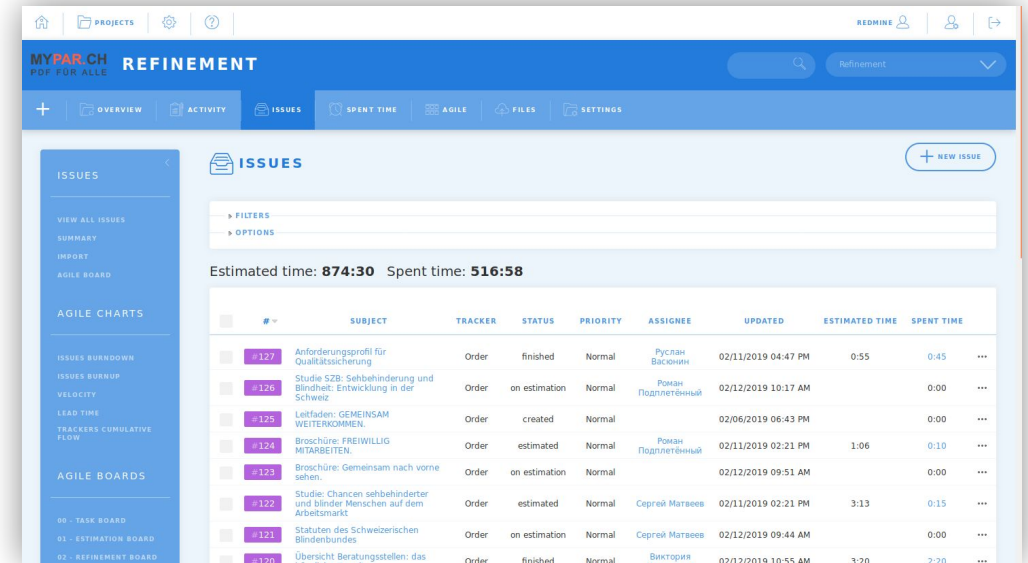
PROJECTS

REDMINE

MYPAR.CH
PDF FÜR ALLE
REFINEMENT

Refinement

OVERVIEW ACTIVITY ISSUES SPENT TIME AGILE FILES SETTINGS

ISSUES

VIEW ALL ISSUES
SUMMARY
IMPORT
AGILE BOARD

AGILE CHARTS

ISSUES BURNDOWN
ISSUES BURNUP
VELOCITY
LEAD TIME
TRACKERS CUMULATIVE FLOW

AGILE BOARDS

00 - TASK BOARD
01 - ESTIMATION BOARD
02 - REFINEMENT BOARD

ISSUES

NEW ISSUE

FILTERS
OPTIONS

Estimated time: 874:30 Spent time: 516:58

| # | SUBJECT | TRACKER | STATUS | PRIORITY | ASSIGNEE | UPDATED | ESTIMATED TIME | SPENT TIME |
|---|---|---|---|---|---|---|---|---|
| #127 | Anforderungsprofil für Qualitätssicherung | Order | finished | Normal | Руслан Васюнин | 02/11/2019 04:47 PM | 0:55 | 0:45 |
| #126 | Studie SZB: Sehbehinderung und Blindheit: Entwicklung in der Schweiz | Order | on estimation | Normal | Роман Подплетённый | 02/12/2019 10:17 AM | | 0:00 |
| #125 | Leitfaden: GEMEINSAM WEITERKOMMEN. | Order | created | Normal | | 02/06/2019 06:43 PM | | 0:00 |
| #124 | Broschüre: FREIWILLIG MITARBEITEN. | Order | estimated | Normal | Роман Подплетённый | 02/11/2019 02:21 PM | 1:06 | 0:10 |
| #123 | Broschüre: Gemeinsam nach vorne sehen. | Order | on estimation | Normal | | 02/12/2019 09:51 AM | | 0:00 |
| #122 | Studie: Chancen sehbehinderter und blinder Menschen auf dem Arbeitsmarkt | Order | estimated | Normal | Сергей Матвеев | 02/11/2019 02:21 PM | 3:13 | 0:15 |
| #121 | Statuten des Schweizerischen Blindenbundes | Order | on estimation | Normal | Сергей Матвеев | 02/12/2019 09:44 AM | | 0:00 |
| #120 | Übersicht Beratungsstellen: das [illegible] | Order | finished | Normal | Виктория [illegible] | 02/12/2019 10:55 AM | 3:20 | 2:20 |